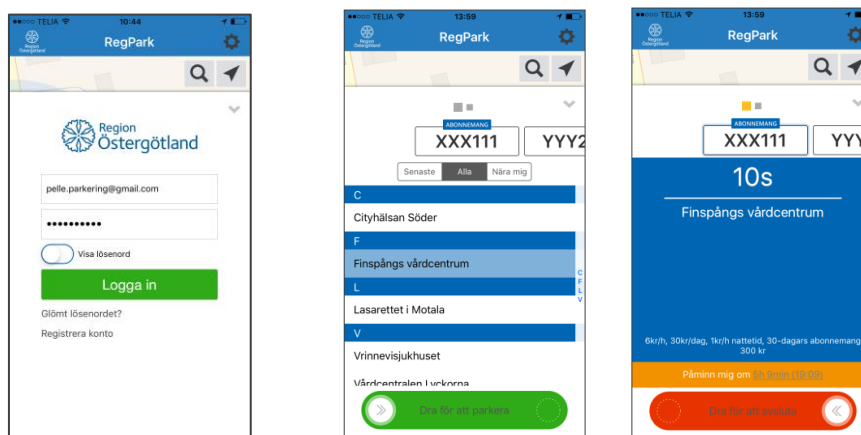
●●○○○ TELIA 10:44

Region Östergötland

RegPark

Region Östergötland

pelle.parkering@gmail.com

••••••••••

Visa lösenord

Logga in

Glömt lösenordet?

Registrera konto

●●○○○ TELIA 13:59

Region Östergötland

RegPark

ABONNEMANG

XXX111

YYY2

Senaste

Alla

Nära mig

C

Cityhälsan Söder

F

Finspångs vårdcentrum

L

Lasarettet i Motala

V

Vrinnevisjukhuset

Vårdcentralen Lyckorna

C
F
L
V

Dra för att parkera

●●○○○ TELIA 13:59

Region Östergötland

RegPark

ABONNEMANG

XXX111

YYY

10s

Finspångs vårdcentrum

6kr/h, 30kr/dag, 1kr/h nattetid, 30-dagars abonnemang 300 kr

Påminn mig om 1h 9min (19:09)

Dra för att avsluta